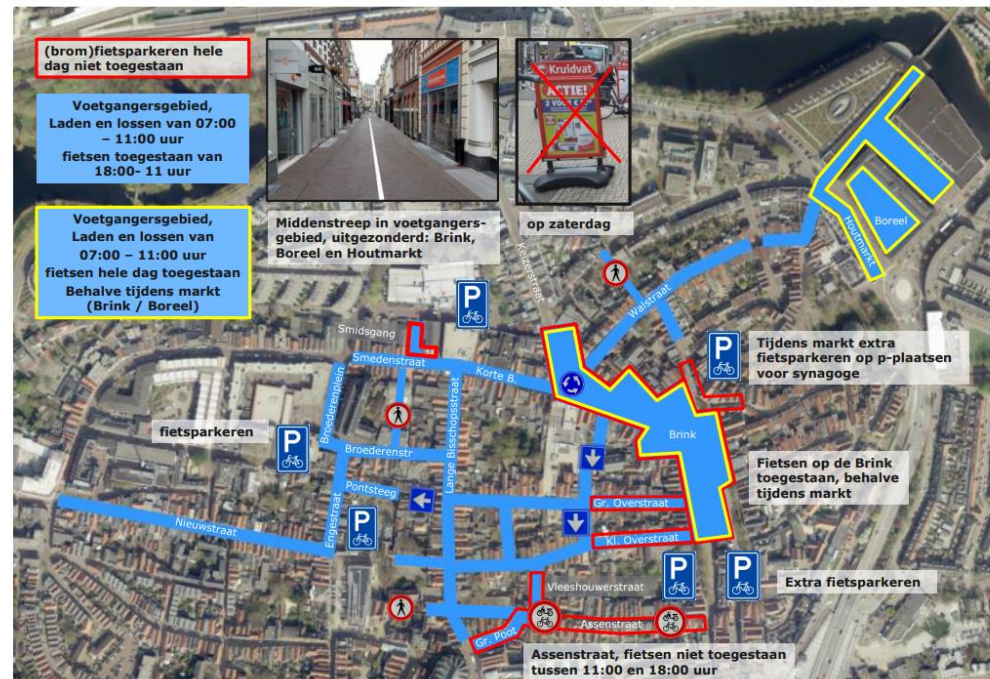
(brom)fietsparkeren hele dag niet toegestaan

Voetgangersgebied, Laden en lossen van 07:00 – 11:00 uur fietsen toegestaan van 18:00- 11 uur

Voetgangersgebied, Laden en lossen van 07:00 – 11:00 uur fietsen hele dag toegestaan Behalve tijdens markt (Brink / Boreel)

Kruidvat
ACTIE!
2 VOOR

Middenstreep in voetgangersgebied, uitgezonderd: Brink, Boreel en Houtmarkt

op zaterdag

Boreel
Houtmarkt
Walstraat
Korenstraat
Smidsgang
Smedenstraat
Korte B.
Brink
Broederenplein
Broederenstr
Lange Bisschopsstraat
Pontsteeg
Nieuwstraat
Engestraat
Gr. Overstraat
Kl. Overstraat
Vleeshouwerstraat
Assenstraat
Gr. Poot

Tijdens markt extra fietsparkeren op p-plaatsen voor synagoge

fietsparkeren

Fietsen op de Brink toegestaan, behalve tijdens markt

Extra fietsparkeren

Assenstraat, fietsen niet toegestaan tussen 11:00 en 18:00 uur